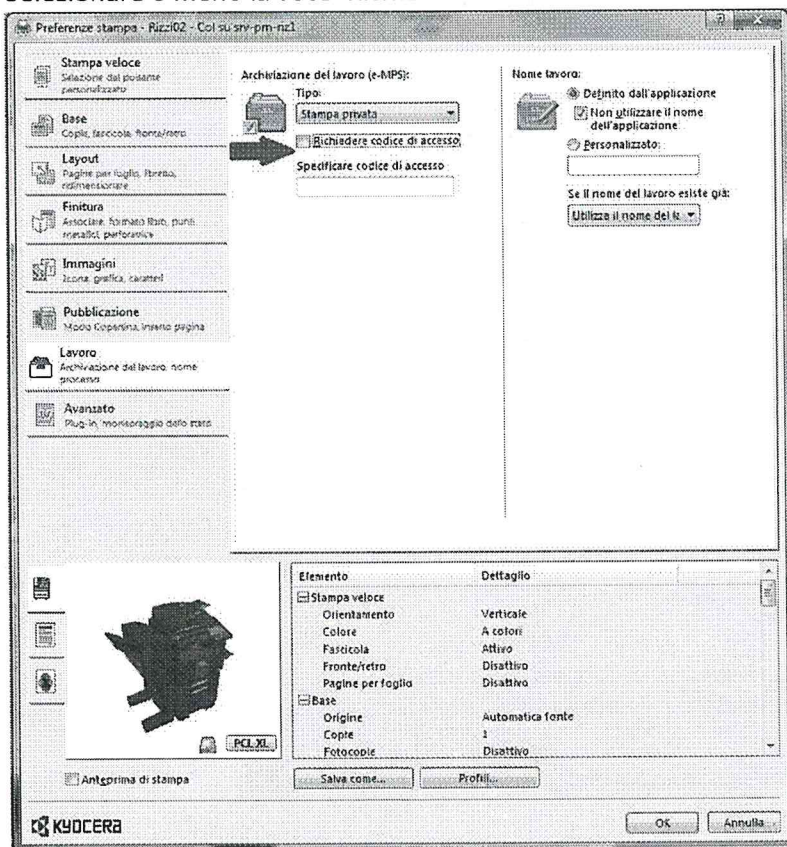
Preferenze stampa - Rizzi02 - Col su srv-pm-nz1

Stampa veloce
Selezione del pulsante personalizzato

Base
Copie, fascicola, fronte/retro

Layout
Pagine per foglio, fronte, ridimensionare

Finitura
Associare, formato libro, punti metallici, perforatrice

Immagini
Icona, grafica, caratteri

Pubblicazione
Modo Copertina, inserto pagina

Lavoro
Archiviazione del lavoro, nome processo

Avanzato
Plug-in, monitoraggio dello stato

Archiviazione del lavoro (e-MPS):
Tipo:
Stampa privata
Richiedere codice di accesso
Specificare codice di accesso

Nome lavoro:
Definito dall'applicazione
Non utilizzare il nome dell'applicazione
Personalizzato:
Se il nome del lavoro esiste già:
Utilizza il nome del l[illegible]

| Elemento | Dettaglio |
|---|---|
| Stampa veloce | |
| Orientamento | Verticale |
| Colore | A colori |
| Fascicola | Attivo |
| Fronte/retro | Disattivo |
| Pagine per foglio | Disattivo |
| Base | |
| Origine | Automatica fonte |
| Copie | 1 |
| Fotocopie | Disattivo |

PCL XL
Anteprima di stampa
Salva come...
Profili...
KYOCERA
OK
Annulla